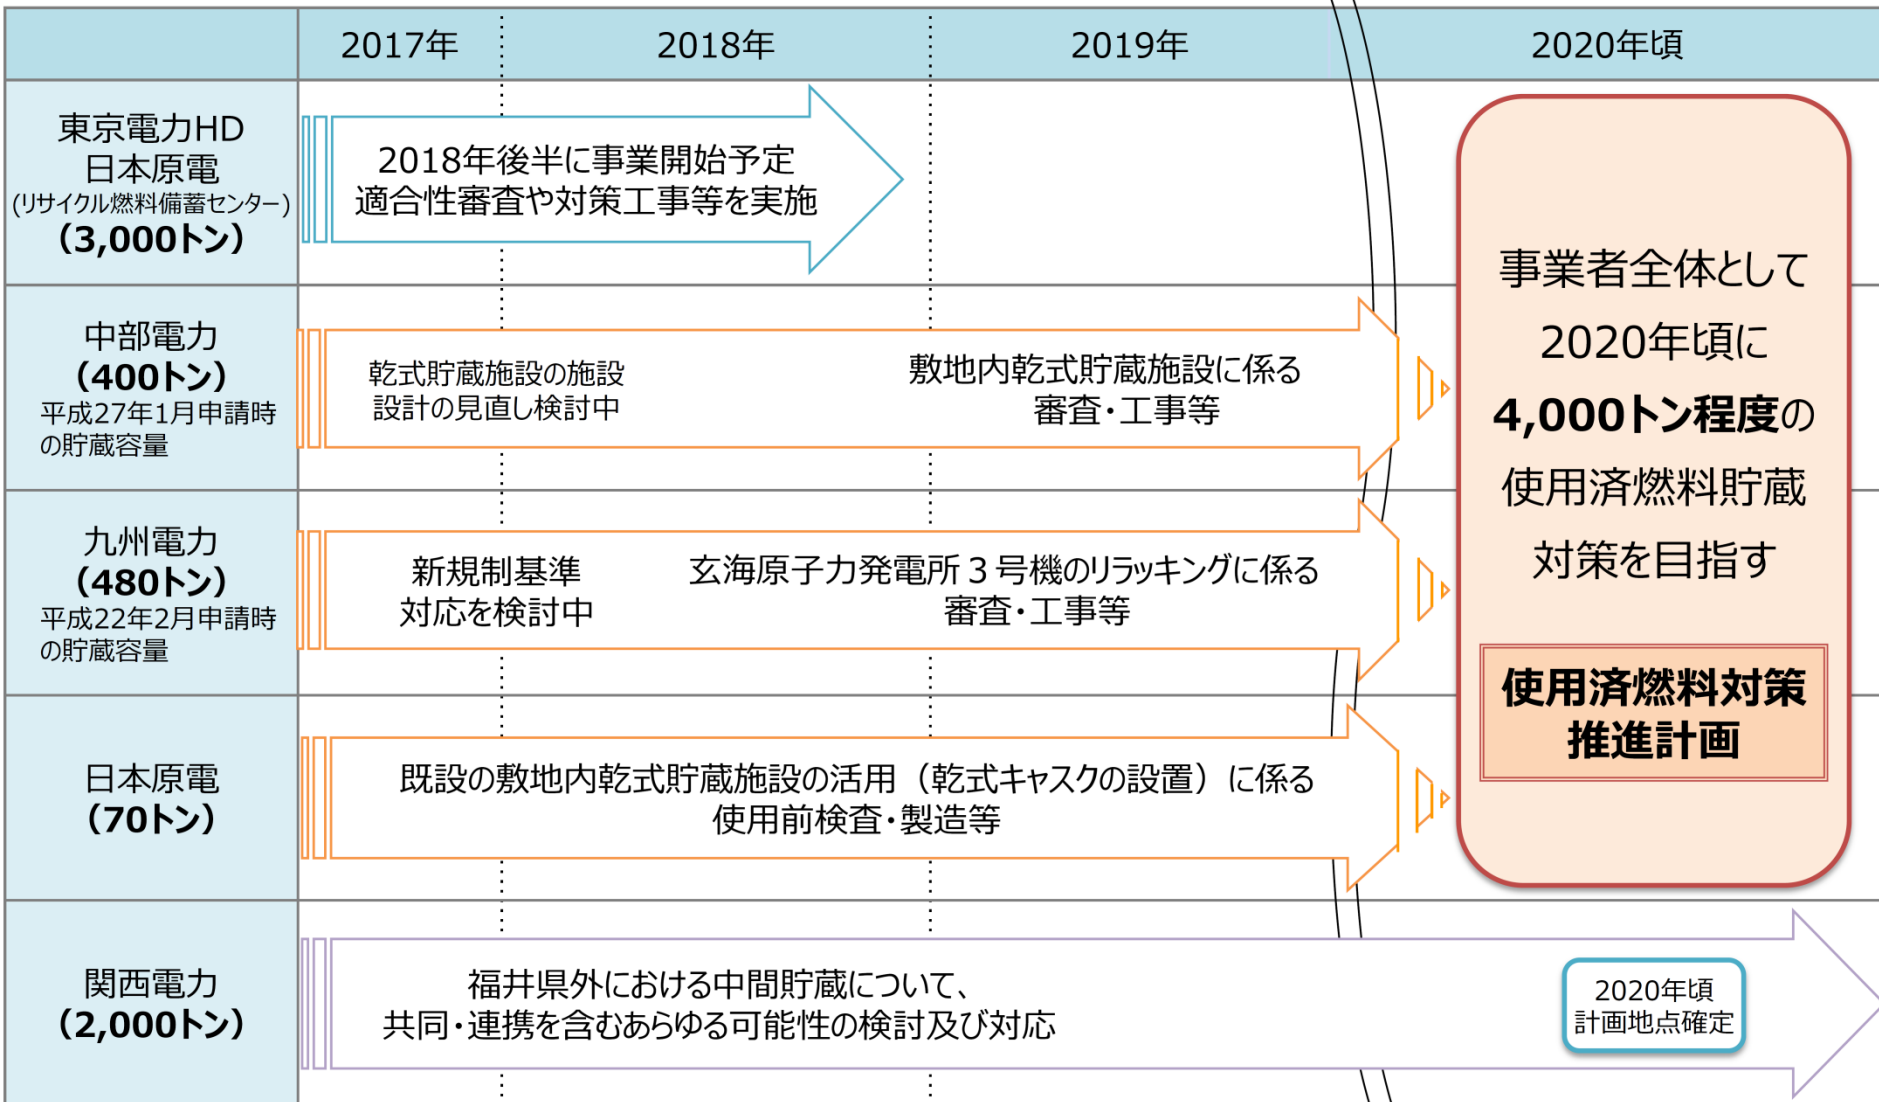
| | 2017年 | 2018年 | 2019年 | 2020年頃 |
|---|---|---|---|---|
| 東京電力HD 日本原電 (リサイクル燃料備蓄センター) (3,000トン) | 2018年後半に事業開始予定 適合性審査や対策工事等を実施 | | | 事業者全体として 2020年頃に 4,000トン程度の 使用済燃料貯蔵 対策を目指す 使用済燃料対策 推進計画 |
| 中部電力 (400トン) 平成27年1月申請時の貯蔵容量 | 乾式貯蔵施設の施設 設計の見直し検討中 | | 敷地内乾式貯蔵施設に係る 審査・工事等 | |
| 九州電力 (480トン) 平成22年2月申請時の貯蔵容量 | 新規制基準 対応を検討中 | | 玄海原子力発電所３号機のリラッキングに係る 審査・工事等 | |
| 日本原電 (70トン) | 既設の敷地内乾式貯蔵施設の活用（乾式キャスクの設置）に係る 使用前検査・製造等 | | | |
| 関西電力 (2,000トン) | 福井県外における中間貯蔵について、 共同・連携を含むあらゆる可能性の検討及び対応 | | | 2020年頃 計画地点確定 |